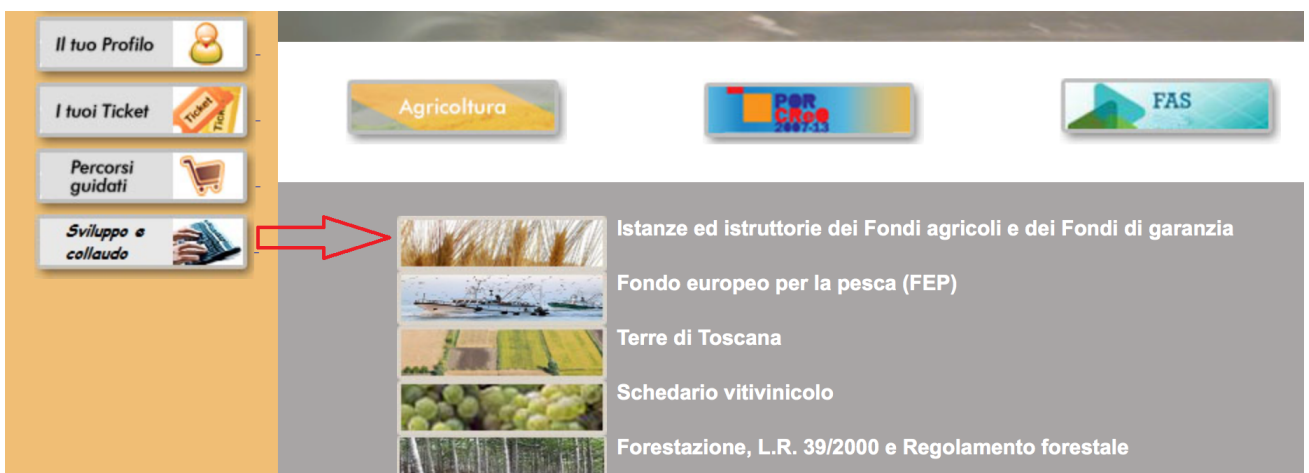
Il tuo Profilo

I tuoi Ticket

Ticket

Percorsi guidati

Sviluppo e collaudo

Agricoltura

POR CRoO 2007-13

FAS

Istanze ed istruttorie dei Fondi agricoli e dei Fondi di garanzia

Fondo europeo per la pesca (FEP)

Terre di Toscana

Schedario vitivinicolo

Forestazione, L.R. 39/2000 e Regolamento forestale